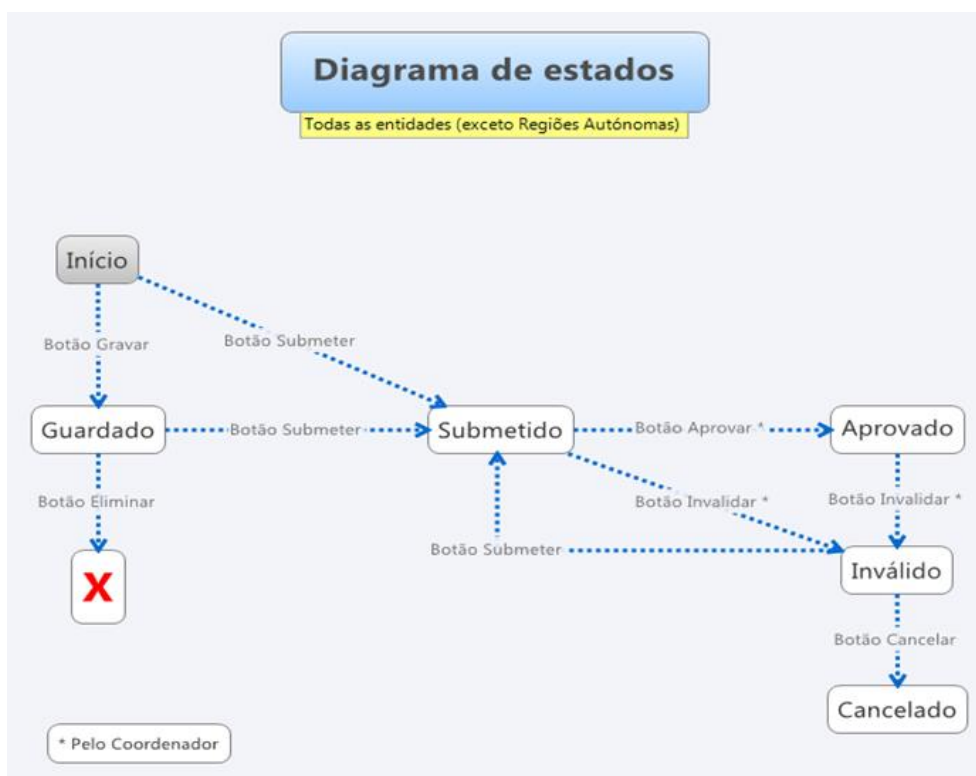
Diagrama de estados
Todas as entidades (exceto Regiões Autónomas)

Início
Botão Gravar
Botão Submeter
Guardado
Botão Submeter
Submetido
Botão Aprovar *
Aprovado
Botão Eliminar
X
Botão Invalidar *
Botão Invalidar *
Botão Submeter
Inválido
Botão Cancelar
Cancelado

* Pelo Coordenador